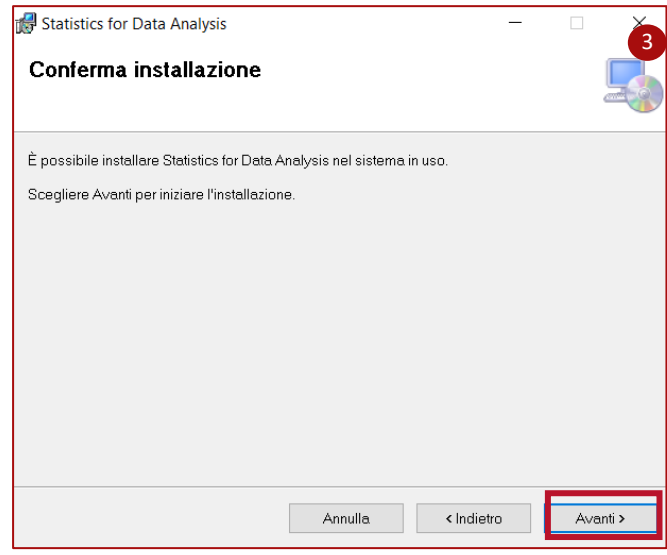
Statistics for Data Analysis

3

Conferma installazione

È possibile installare Statistics for Data Analysis nel sistema in uso.

Scegliere Avanti per iniziare l'installazione.

Annulla

< Indietro

Avanti >